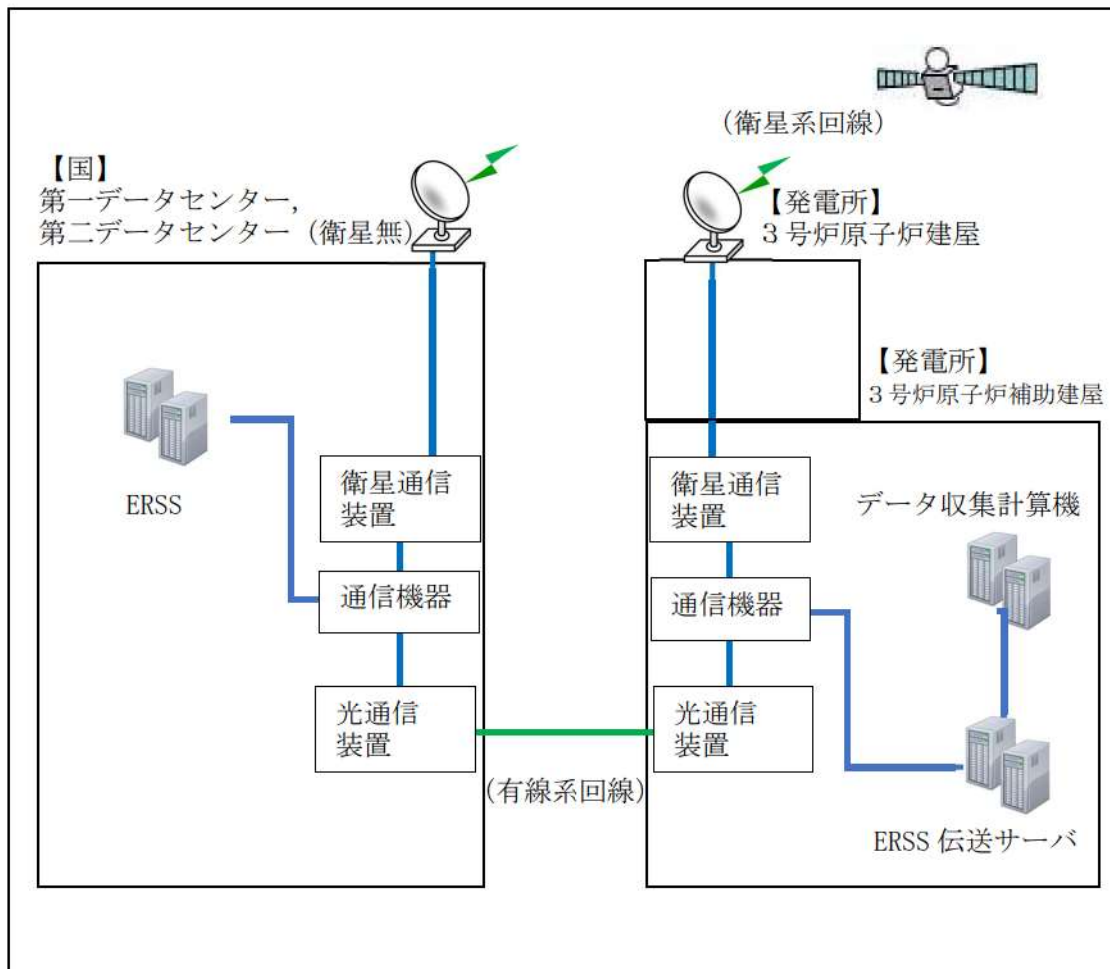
（衛星系回線）

【国】
第一データセンター，
第二データセンター（衛星無）

【発電所】
３号炉原子炉建屋

【発電所】
３号炉原子炉補助建屋

ERSS

衛星通信装置

通信機器

光通信装置

（有線系回線）

衛星通信装置

通信機器

光通信装置

データ収集計算機

ERSS 伝送サーバ